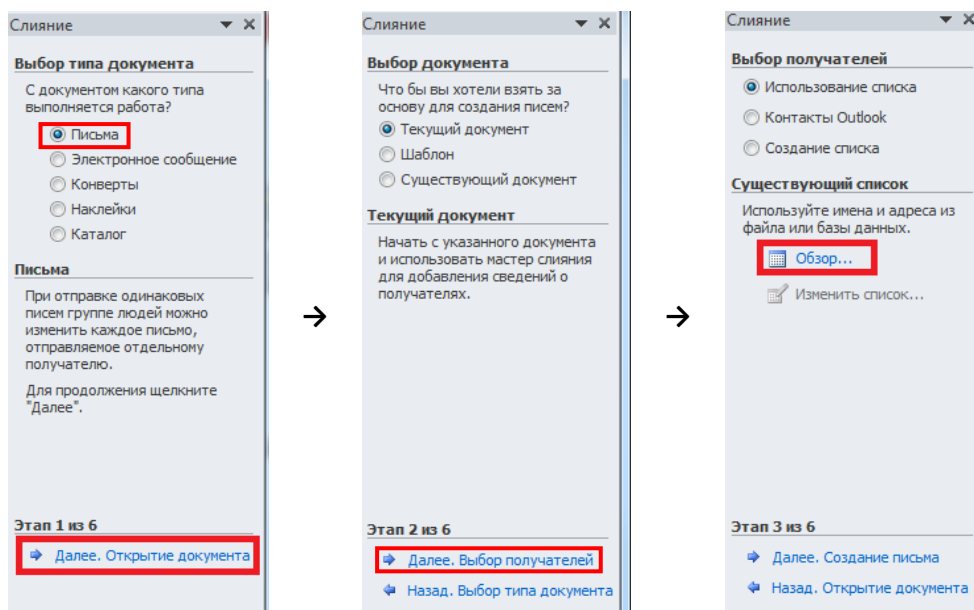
Слияние ▾ ✕

Выбор типа документа

С документом какого типа выполняется работа?

Письма

Электронное сообщение

Конверты

Наклейки

Каталог

Письма

При отправке одинаковых писем группе людей можно изменить каждое письмо, отправляемое отдельному получателю.

Для продолжения щелкните "Далее".

Этап 1 из 6

Далее. Открытие документа

→

Слияние ▾ ✕

Выбор документа

Что бы вы хотели взять за основу для создания писем?

Текущий документ

Шаблон

Существующий документ

Текущий документ

Начать с указанного документа и использовать мастер слияния для добавления сведений о получателях.

Этап 2 из 6

Далее. Выбор получателей

Назад. Выбор типа документа

→

Слияние ▾ ✕

Выбор получателей

Использование списка

Контакты Outlook

Создание списка

Существующий список

Используйте имена и адреса из файла или базы данных.

Обзор...

Изменить список...

Этап 3 из 6

Далее. Создание письма

Назад. Открытие документа